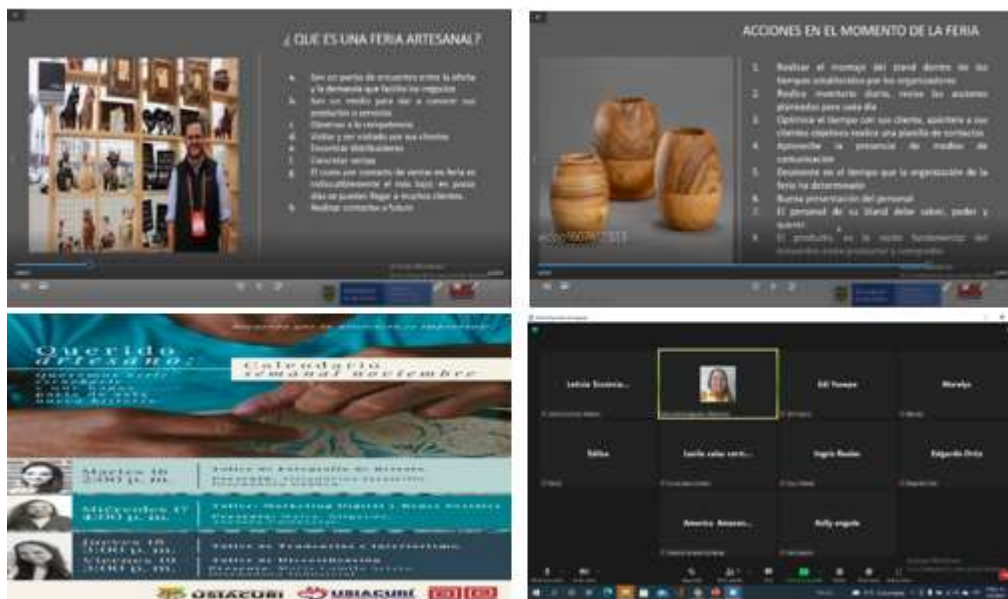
¿ QUE ES UNA FERIA ARTESANAL?

a. Son un punto de encuentro entre la oferta y la demanda que facilita los negocios
b. Son un medio para dar a conocer sus productos o servicios
c. Observar a la competencia
d. Visitar y ser visitado por sus clientes
e. Encontrar distribuidores
f. Concretar ventas
g. El costo por contacto de ventas en feria es noticiablemente el más bajo, en pocos días se pueden llegar a muchos clientes.
h. Realizar contactos a futuro

ACCIONES EN EL MOMENTO DE LA FERIA

1. Realizar el montaje del stand dentro de los tiempos establecidos por los organizadores
2. Realice inventario diario, revise las acciones planeadas para cada día
3. Optimice el tiempo con sus clientes, apóyese a sus clientes objetivos realice una planilla de contactos
4. Aproveche la presencia de medios de comunicación
5. Desmonte en el tiempo que la organización de la feria ha determinado
6. Buena presentación del personal
7. El personal de su stand debe saber, poder y querer
8. El producto es la razón fundamental del encuentro entre productor y comprador

Querido Artesano:

Calendario semanal noviembre

Martes 16 2:00 p. m.
Taller de Fotografía de Retrato

Miércoles 17 4:00 p. m.
Taller: Marketing Digital y Redes Sociales

Jueves 18 3:00 p. m.
Taller de Trazabilidad

Viernes 19 3:00 p. m.
Taller de Diversificación

USIACURÍ

Leticia Zosiscia...
Edi Yanepe
Morelys
Yalisa
Lucila salas corti...
Ingris Rosles
Edgardo Ortiz
America Amaran...
Rolly angule